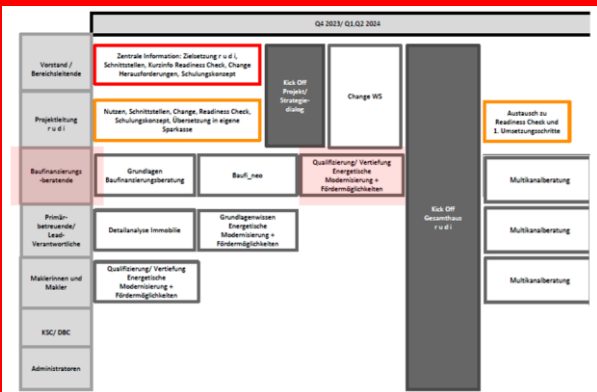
Q4 2023/ Q1,Q2 2024

Vorstand / Bereichsleitende

Zentrale Information: Zielsetzung r u d i, Schnittstellen, Kurzinfo Readiness Check, Change Herausforderungen, Schulungskonzept

Kick Off Projekt/ Strategiedialog

Change WS

Projektleitung r u d i

Nutzen, Schnittstellen, Change, Readiness Check, Schulungskonzept, Übersetzung in eigene Sparkasse

Austausch zu Readiness Check und 1. Umsetzungsschritte

Baufinanzierungs-beratende

Grundlagen Baufinanzierungsberatung

Baufi_new

Qualifizierung/ Vertiefung Energetische Modernisierung + Fördermöglichkeiten

Kick Off Gesamthaus r u d i

Multikanalberatung

Primärbetreuende/ Lead-Verantwortliche

Detailanalyse Immobilie

Grundlagenwissen Energetische Modernisierung + Fördermöglichkeiten

Multikanalberatung

Maklerinnen und Makler

Qualifizierung/ Vertiefung Energetische Modernisierung + Fördermöglichkeiten

Multikanalberatung

KSC/ DBC

Administratoren